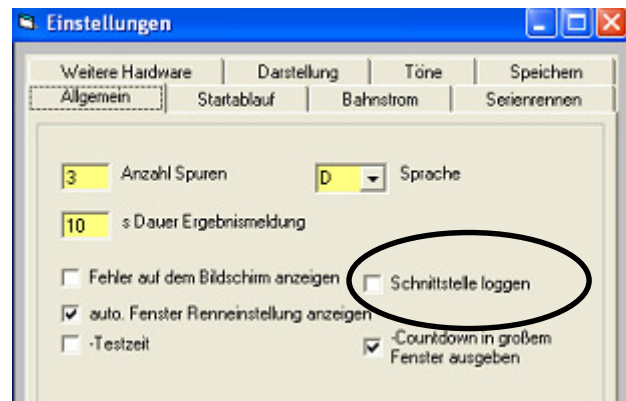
Einstellungen

Weitere Hardware | Darstellung | Töne | Speichern
Allgemein | Startablauf | Bahnstrom | Serienrennen

3 Anzahl Spuren
D Sprache
10 s Dauer Ergebnismeldung

Fehler auf dem Bildschirm anzeigen
Schnittstelle loggen
auto. Fenster Renneinstellung anzeigen
-Testzeit
-Countdown in großem Fenster ausgeben